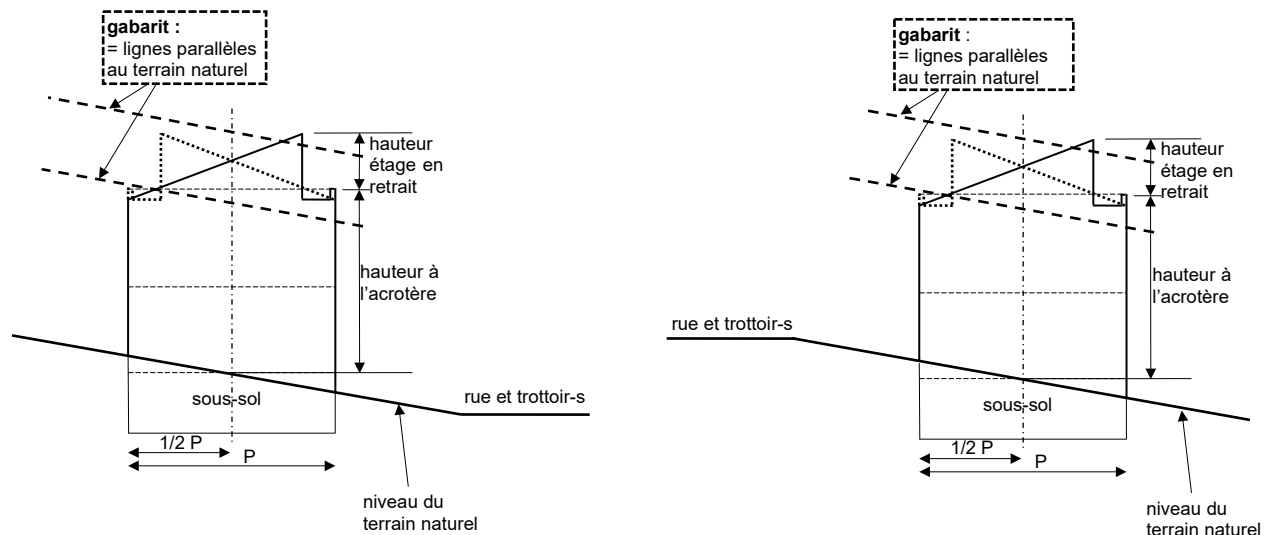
**gabarit :**
= lignes parallèles au terrain naturel

hauteur étage en retrait

hauteur à l'acrotère

sous-sol

rue et trottoir-s

1/2 P

P

niveau du terrain naturel

**gabarit** :
= lignes parallèles au terrain naturel

hauteur étage en retrait

hauteur à l'acrotère

rue et trottoir-s

sous-sol

1/2 P

P

niveau du terrain naturel